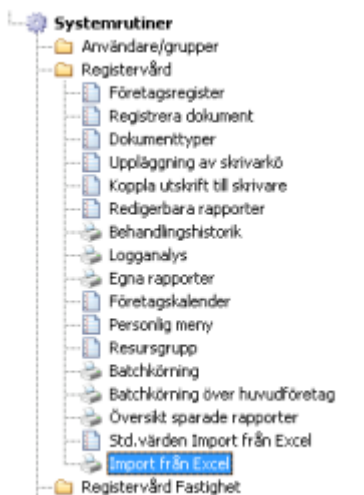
Systemrutiner
Användare/grupper
Registervård
Företagsregister
Registrera dokument
Dokumenttyper
Uppläggning av skrivarkö
Koppla utskrift till skrivare
Redigerbara rapporter
Behandlingshistorik
Logganalys
Egna rapporter
Företagskalender
Personlig meny
Resursgrupp
Batchkörning
Batchkörning över huvudföretag
Översikt sparade rapporter
Std.värden Import från Excel
Import från Excel
Registervård Fastighet